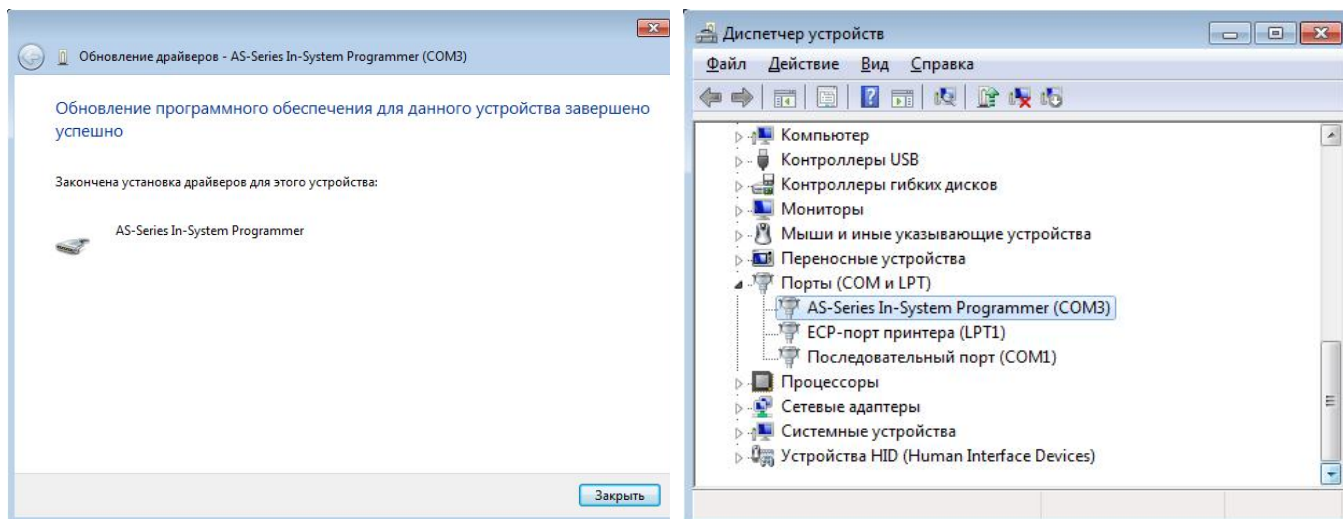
Обновление драйверов - AS-Series In-System Programmer (COM3)

Обновление программного обеспечения для данного устройства завершено успешно

Закончена установка драйверов для этого устройства:

AS-Series In-System Programmer

Закрыть

Диспетчер устройств

Файл Действие Вид Справка

Компьютер
Контроллеры USB
Контроллеры гибких дисков
Мониторы
Мыши и иные указывающие устройства
Переносные устройства
Порты (COM и LPT)
AS-Series In-System Programmer (COM3)
ECP-порт принтера (LPT1)
Последовательный порт (COM1)
Процессоры
Сетевые адаптеры
Системные устройства
Устройства HID (Human Interface Devices)